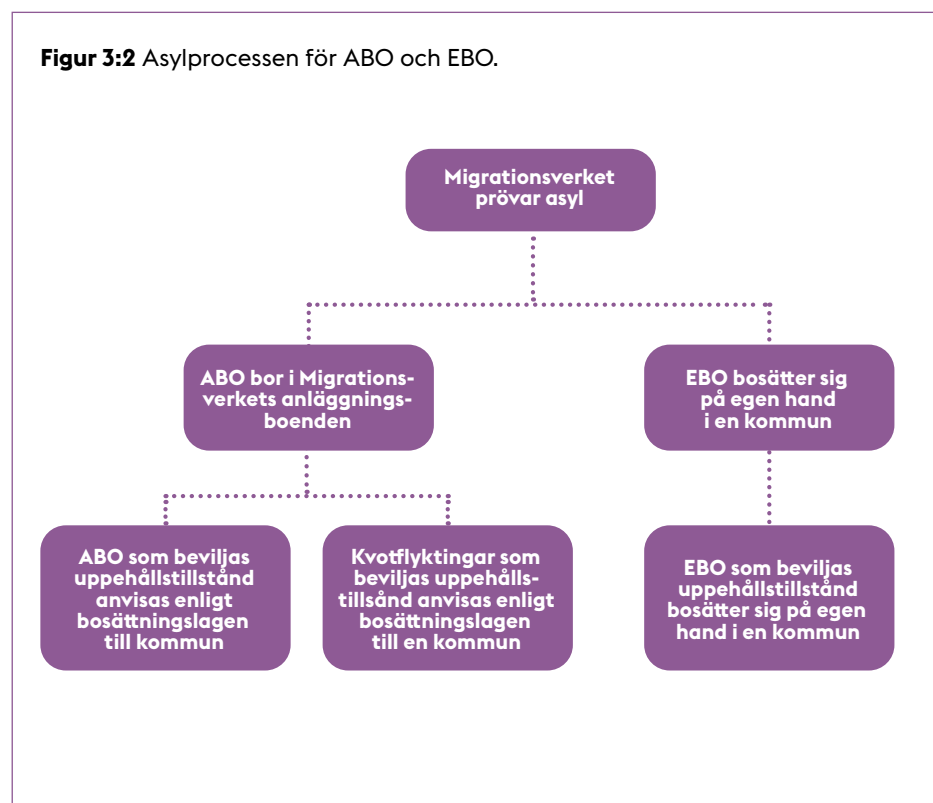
**Figur 3:2** Asylprocessen för ABO och EBO.

Migrationsverket prövar asyl

ABO bor i Migrationsverkets anläggningsboenden

EBO bosätter sig på egen hand i en kommun

ABO som beviljas uppehållstillstånd anvisas enligt bosättningslagen till kommun

Kvotflyktingar som beviljas uppehållstillsånd anvisas enligt bosättningslagen till en kommun

EBO som beviljas uppehållstillstånd bosätter sig på egen hand i en kommun